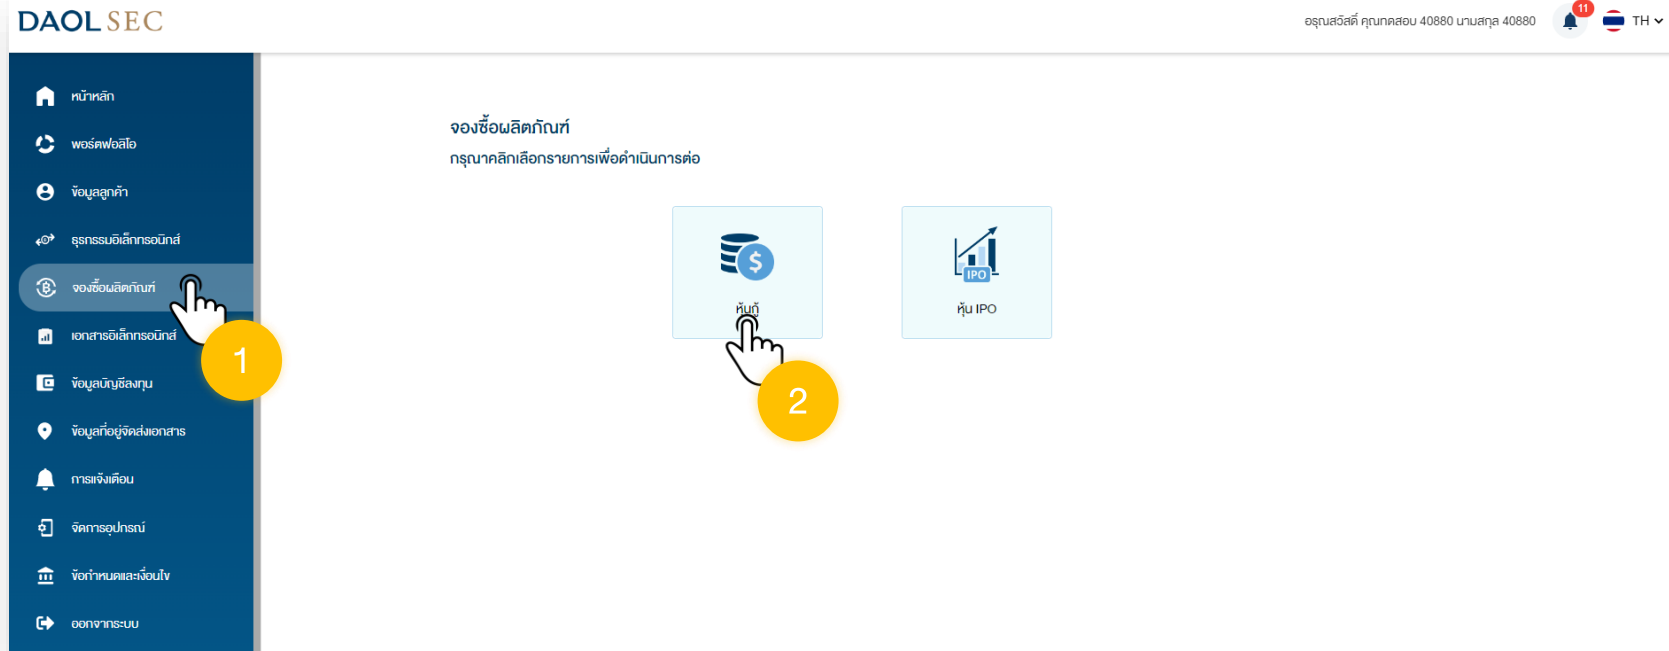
DAOL SEC

อรุณสวัสดิ์ คุณทดสอบ 40880 นามสกุล 40880

11

TH

หน้าหลัก

พอร์ตฟอลิโอ

ข้อมูลลูกค้า

ธุรกรรมอิเล็กทรอนิกส์

จองซื้อผลิตภัณฑ์

1

เอกสารอิเล็กทรอนิกส์

ข้อมูลบัญชีลงทุน

ข้อมูลที่อยู่จัดส่งเอกสาร

การแจ้งเตือน

จัดการอุปกรณ์

ข้อกำหนดและเงื่อนไข

ออกจากระบบ

จองซื้อผลิตภัณฑ์

กรุณาคลิกเลือกรายการเพื่อดำเนินการต่อ

หุ้นกู้

2

IPO

หุ้น IPO